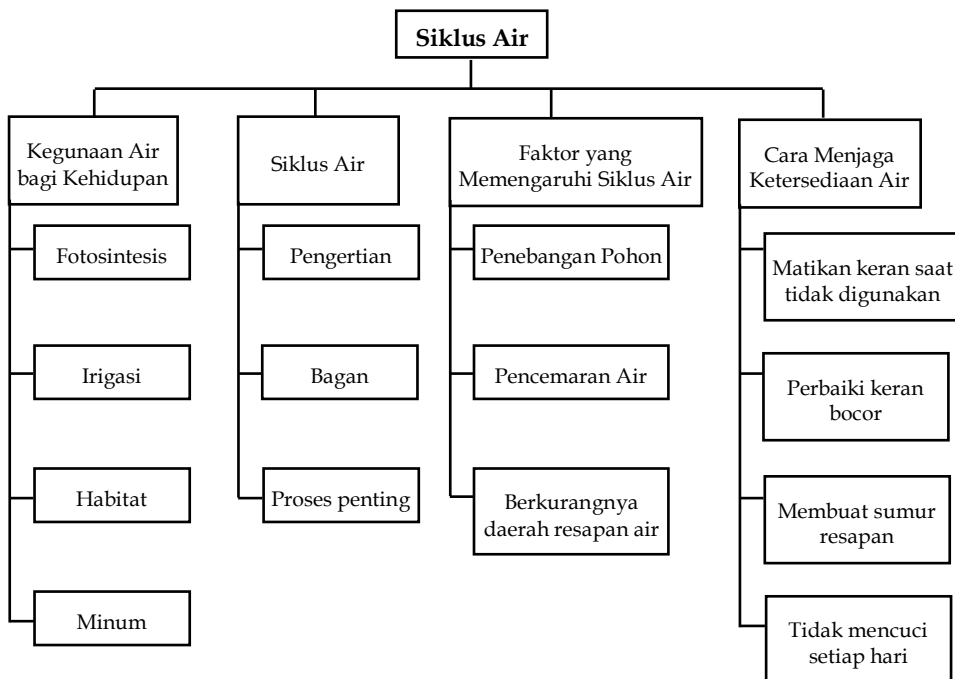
Siklus Air

Kegunaan Air bagi Kehidupan

Fotosintesis

Irigasi

Habitat

Minum

Siklus Air

Pengertian

Bagan

Proses penting

Faktor yang Memengaruhi Siklus Air

Penebangan Pohon

Pencemaran Air

Berkurangnya daerah resapan air

Cara Menjaga Ketersediaan Air

Matikan keran saat tidak digunakan

Perbaiki keran bocor

Membuat sumur resapan

Tidak mencuci setiap hari